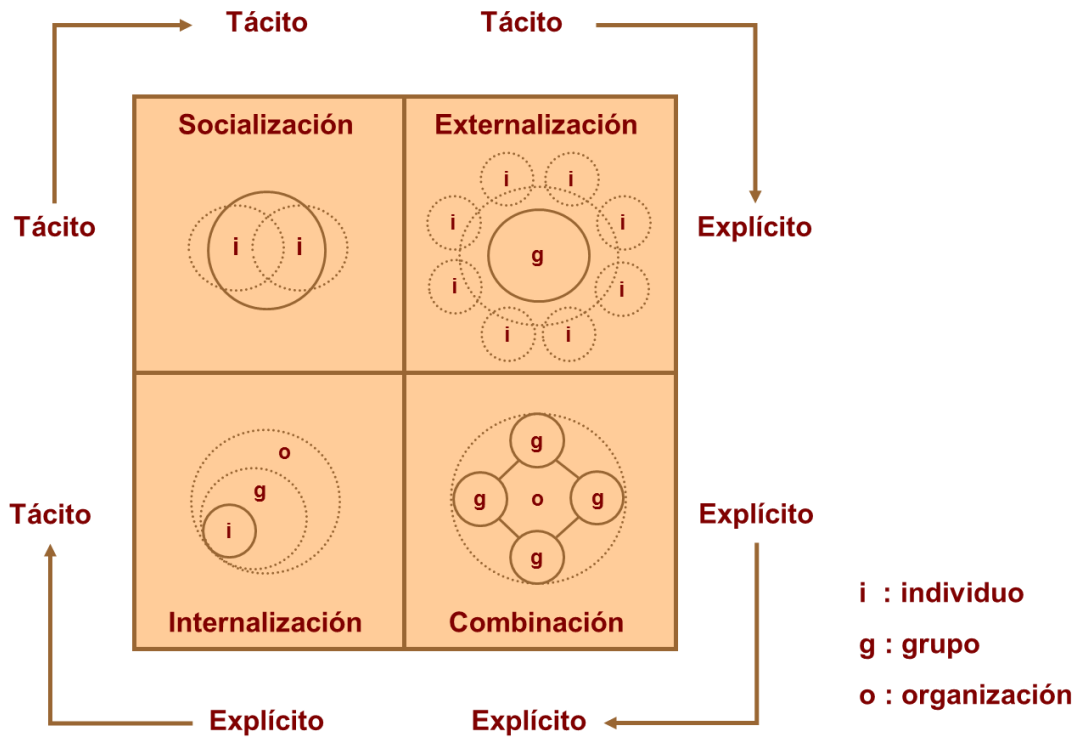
Tácito
Tácito

Tácito
Explícito

Socialización
i
i

Externalización
i
i
i
i
g
i
i
i
i

Internalización
o
g
i

Combinación
g
g
o
g
g

Tácito
Explícito

Explícito
Explícito

i : individuo
g : grupo
o : organización